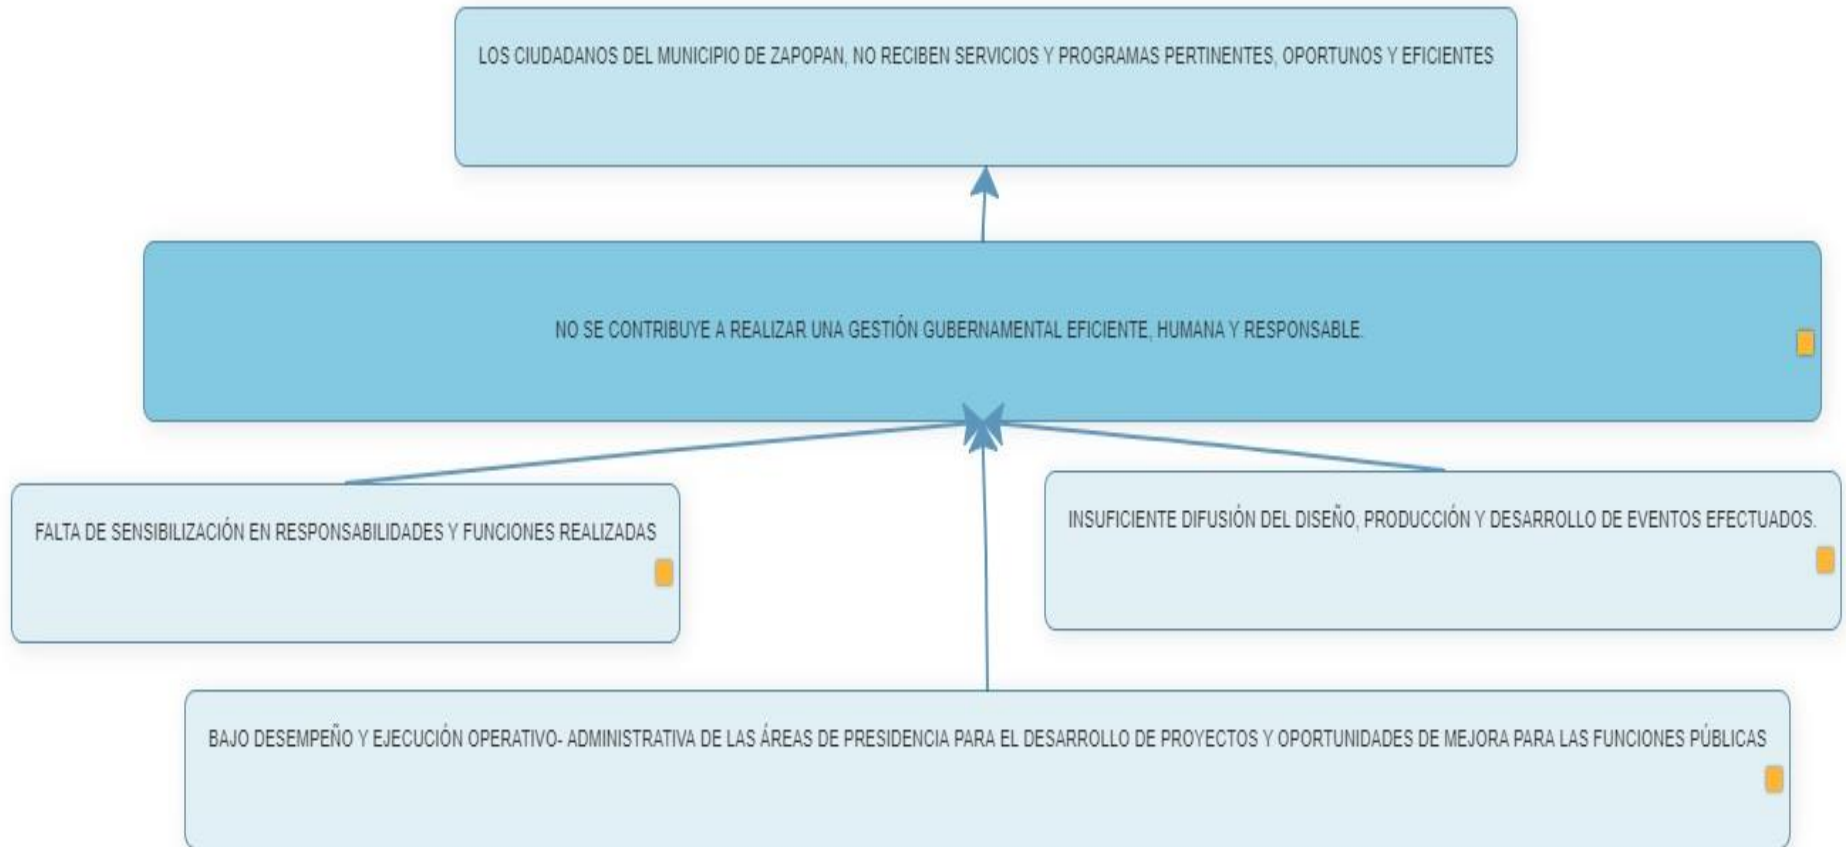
LOS CIUDADANOS DEL MUNICIPIO DE ZAPOPAN, NO RECIBEN SERVICIOS Y PROGRAMAS PERTINENTES, OPORTUNOS Y EFICIENTES

NO SE CONTRIBUYE A REALIZAR UNA GESTIÓN GUBERNAMENTAL EFICIENTE, HUMANA Y RESPONSABLE.

FALTA DE SENSIBILIZACIÓN EN RESPONSABILIDADES Y FUNCIONES REALIZADAS

INSUFICIENTE DIFUSIÓN DEL DISEÑO, PRODUCCIÓN Y DESARROLLO DE EVENTOS EFECTUADOS.

BAJO DESEMPEÑO Y EJECUCIÓN OPERATIVO- ADMINISTRATIVA DE LAS ÁREAS DE PRESIDENCIA PARA EL DESARROLLO DE PROYECTOS Y OPORTUNIDADES DE MEJORA PARA LAS FUNCIONES PÚBLICAS